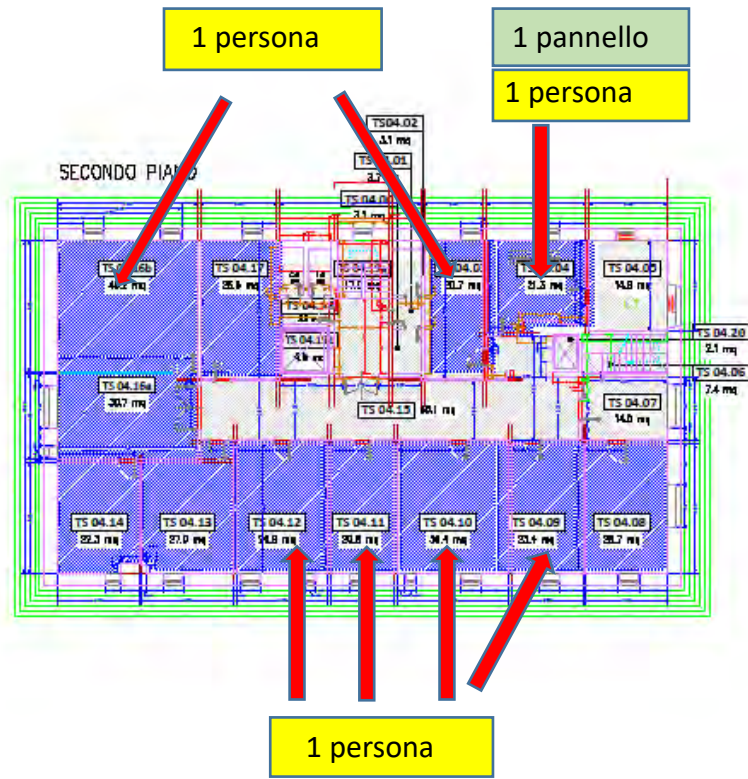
1 persona

1 pannello

1 persona

SECONDO PIANO

TS04.02
3.1 mq

TS04.01
3.1 mq

TS 04.00
3.1 mq

TS 04.16b
40.2 mq

TS 04.17
25.6 mq

TS 04.19
17.0 mq

TS 04.03
20.7 mq

TS 04.04
21.3 mq

TS 04.05
14.8 mq

TS 04.18
3.8 mq

TS 04.20
2.1 mq

TS 04.16a
30.7 mq

TS 04.06
7.4 mq

TS 04.15
60.1 mq

TS 04.07
14.0 mq

TS 04.14
22.3 mq

TS 04.13
27.0 mq

TS 04.12
24.8 mq

TS 04.11
20.8 mq

TS 04.10
20.4 mq

TS 04.09
23.4 mq

TS 04.08
28.7 mq

1 persona